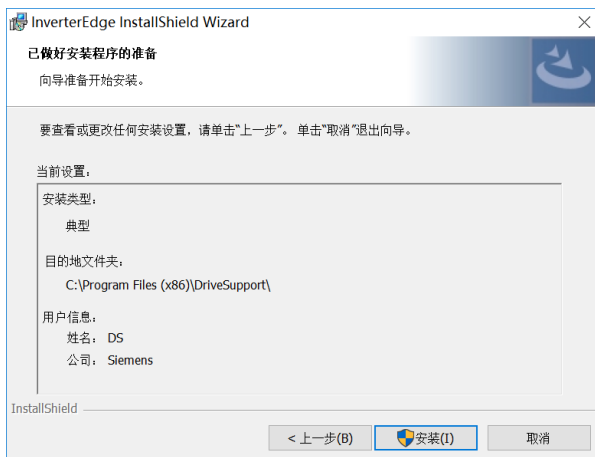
InverterEdge InstallShield Wizard

已做好安装程序的准备

向导准备开始安装。

要查看或更改任何安装设置，请单击“上一步”。单击“取消”退出向导。

当前设置：

安装类型：

典型

目的地文件夹：

C:\Program Files (x86)\DriveSupport\

用户信息：

姓名： DS

公司： Siemens

InstallShield

< 上一步(B)

安装(I)

取消